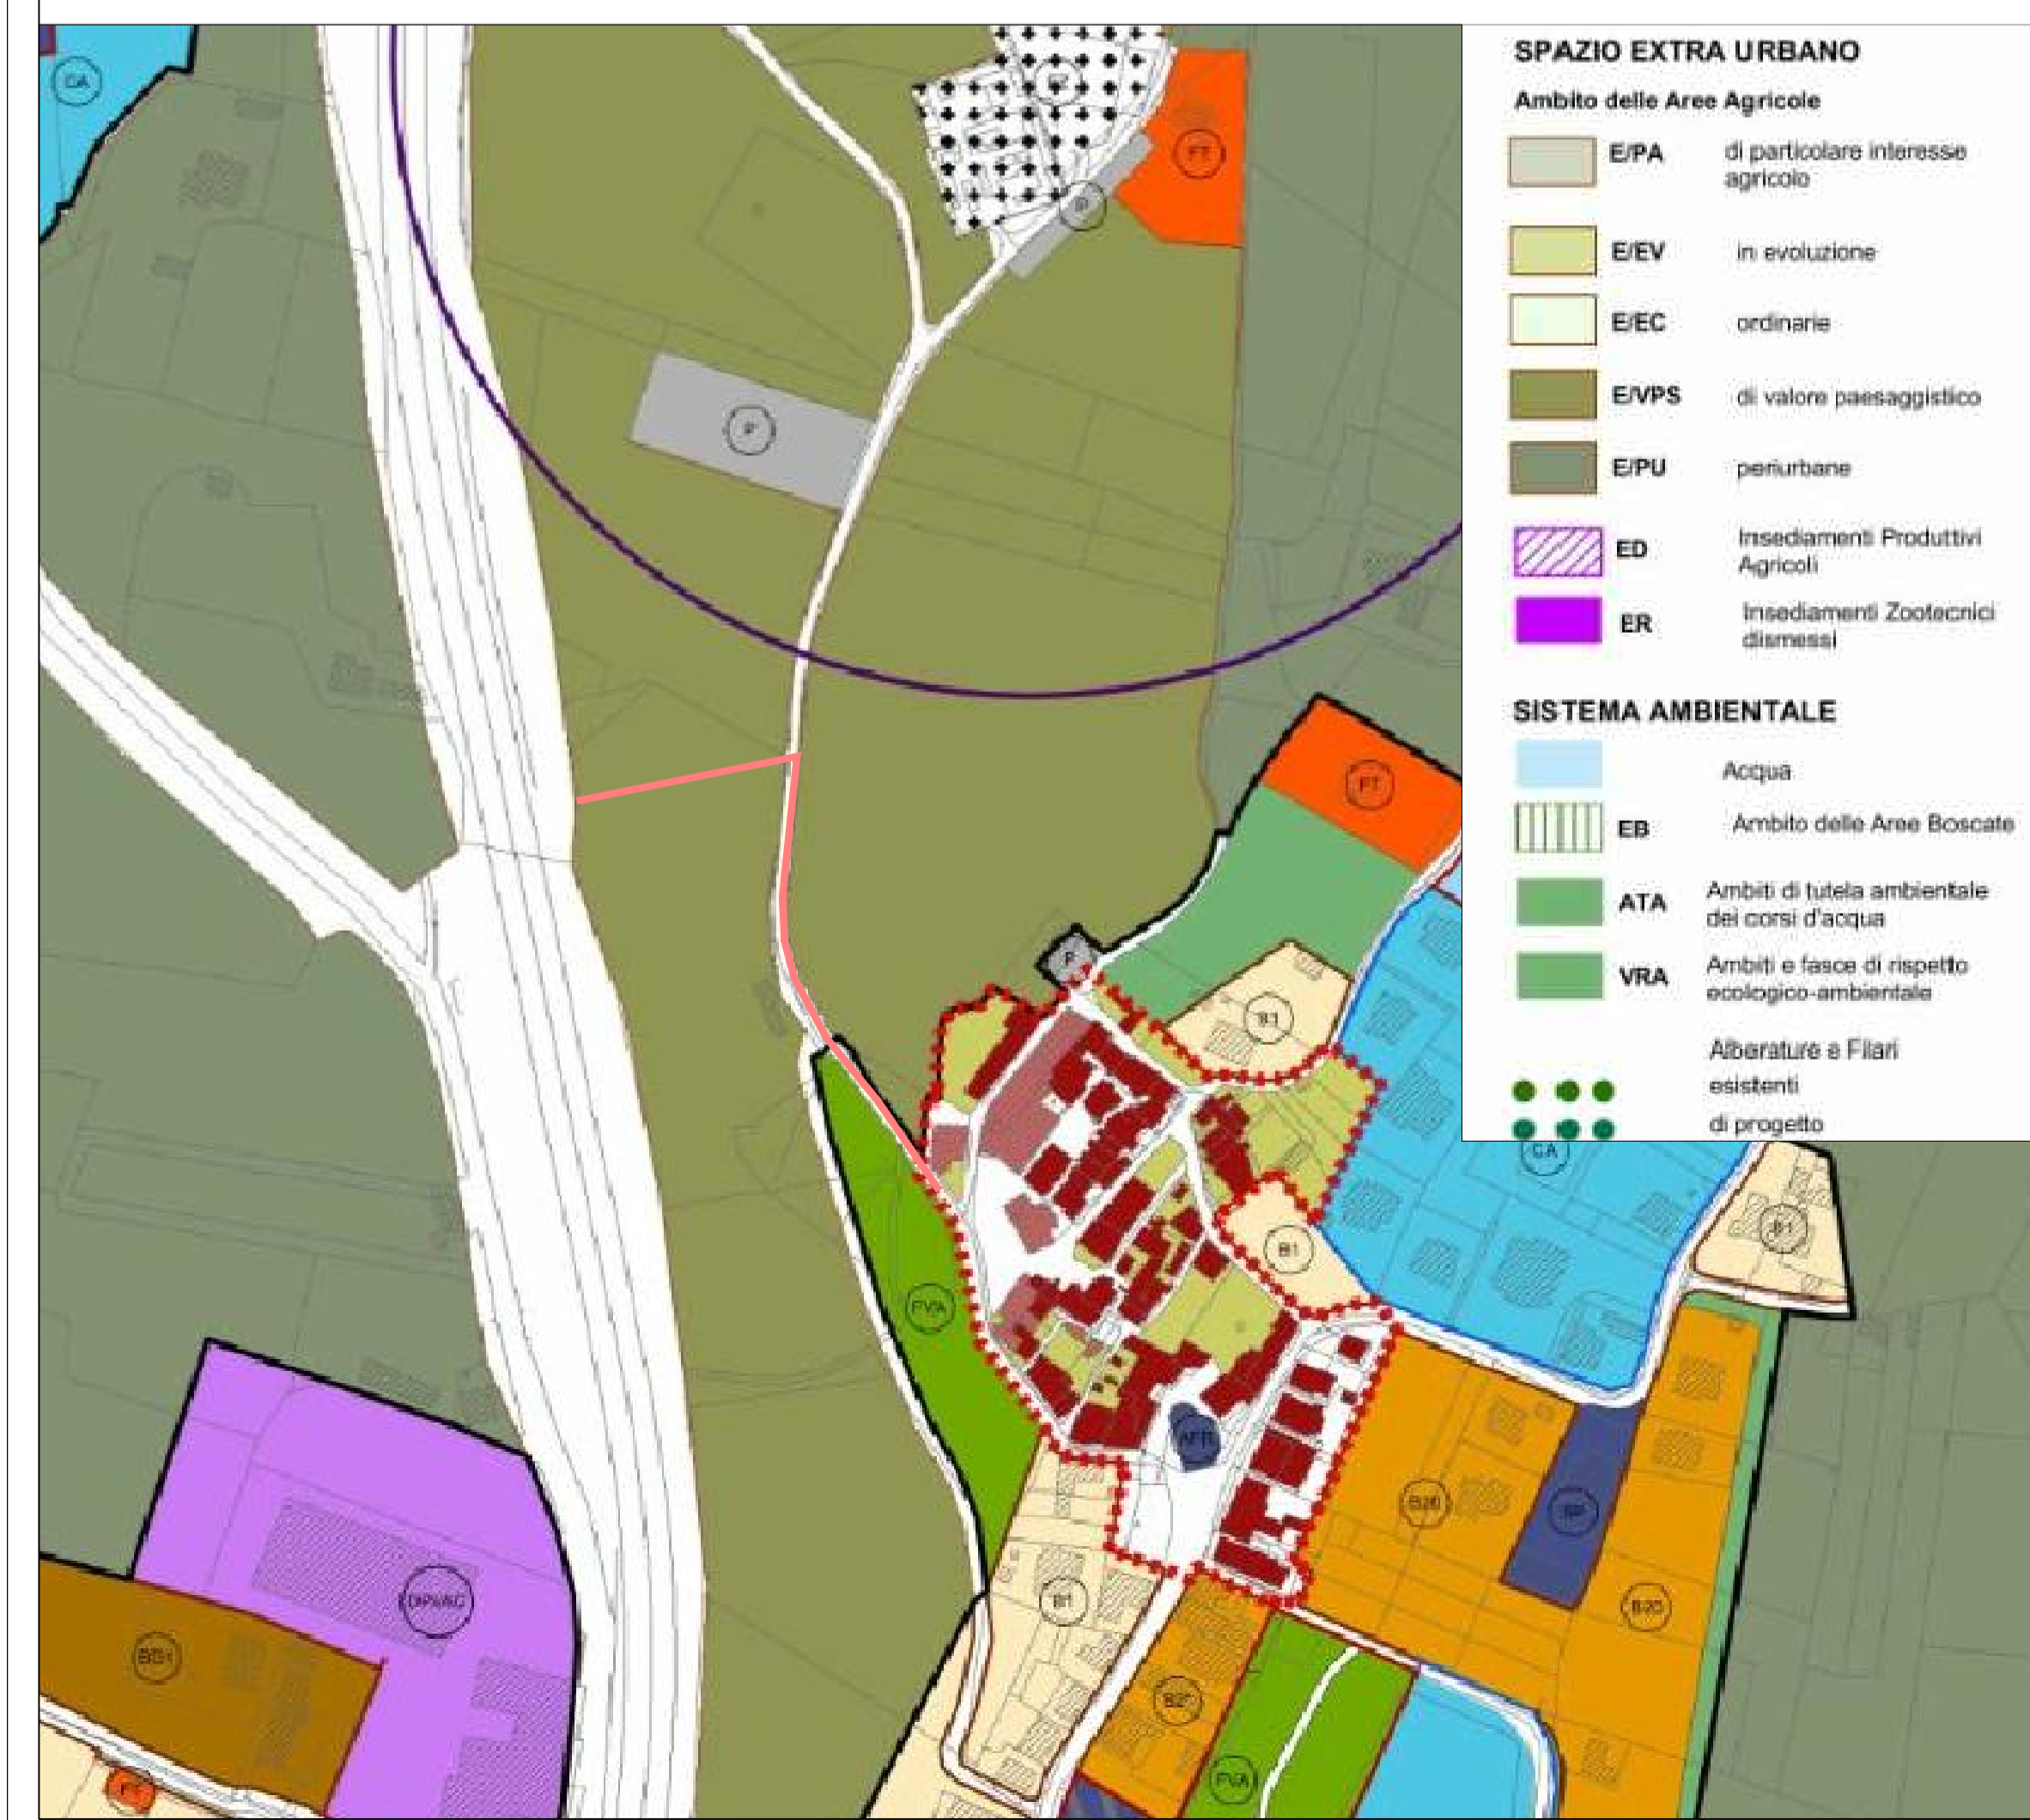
SPAZIO EXTRA URBANO

Ambito delle Aree Agricole

E/PA di particolare interesse agricolo

E/EV in evoluzione

E/EC ordinarie

E/VPS di valore paesaggistico

E/PU periurbane

ED Insediamenti Produttivi Agricoli

ER Insediamenti Zootecnici dismessi

SISTEMA AMBIENTALE

Acqua

EB Ambito delle Aree Boscate

ATA Ambiti di tutela ambientale dei corsi d'acqua

VRA Ambiti e fasce di rispetto ecologico-ambientale

Alberature e Filari

esistenti

di progetto

CA
FT
IP
FT
P
B1
B1
CA
B1
FVA
AFR
B2b
SP
B20
DPWAC
BS1
B1
B2
FVA
FT